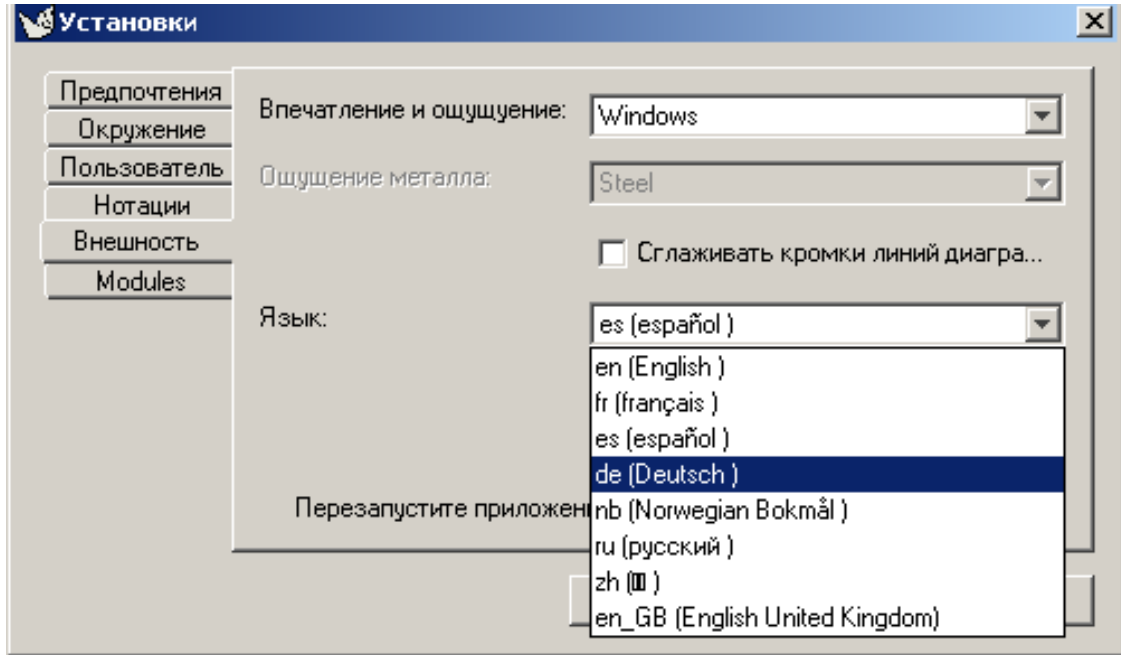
Установки

Предпочтения
Окружение
Пользователь
Нотации
Внешность
Modules

Впечатление и ощущение: Windows

Ощущение металла: Steel

Сглаживать кромки линий диагра...

Язык: es (español )

en (English )
fr (français )
es (español )
de (Deutsch )
nb (Norwegian Bokmål )
ru (русский )
zh ([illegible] )
en_GB (English United Kingdom)

Перезапустите приложен